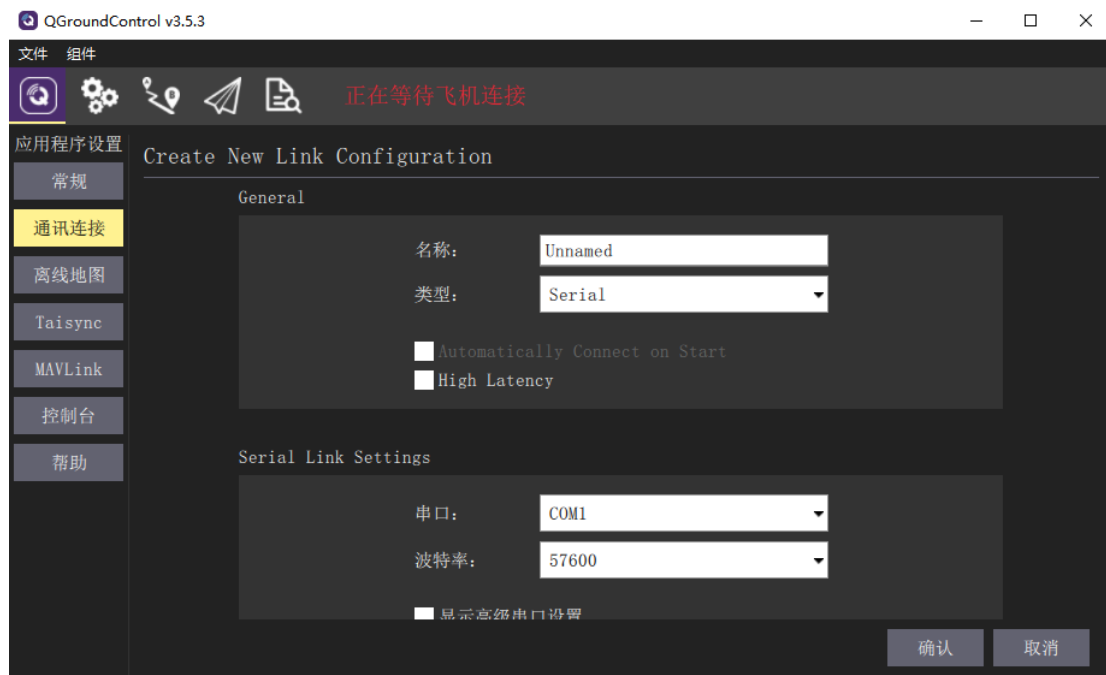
QGroundControl v3.5.3

文件 组件

正在等待飞机连接

应用程序设置

常规

通讯连接

离线地图

Taisync

MAVLink

控制台

帮助

Create New Link Configuration

General

名称: Unnamed

类型: Serial

Automatically Connect on Start

High Latency

Serial Link Settings

串口: COM1

波特率: 57600

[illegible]

确认

取消